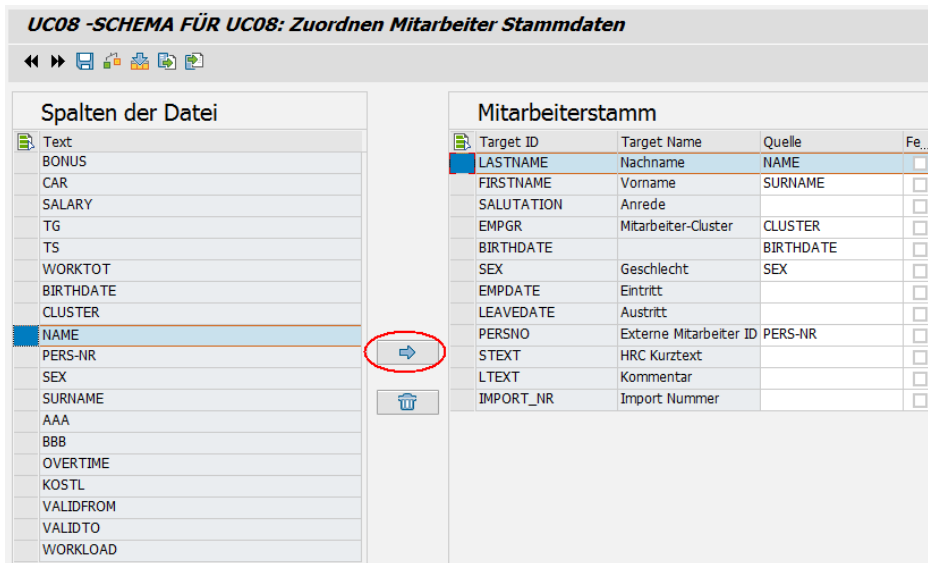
UC08 -SCHEMA FÜR UC08: Zuordnen Mitarbeiter Stammdaten

Spalten der Datei

| Text |
|---|
| BONUS |
| CAR |
| SALARY |
| TG |
| TS |
| WORKTOT |
| BIRTHDATE |
| CLUSTER |
| NAME |
| PERS-NR |
| SEX |
| SURNAME |
| AAA |
| BBB |
| OVERTIME |
| KOSTL |
| VALIDFROM |
| VALIDTO |
| WORKLOAD |

Mitarbeiterstamm

| Target ID | Target Name | Quelle | Fe... |
|---|---|---|---|
| LASTNAME | Nachname | NAME | |
| FIRSTNAME | Vorname | SURNAME | |
| SALUTATION | Anrede | | |
| EMPGR | Mitarbeiter-Cluster | CLUSTER | |
| BIRTHDATE | | BIRTHDATE | |
| SEX | Geschlecht | SEX | |
| EMPDATE | Eintritt | | |
| LEAVEDATE | Austritt | | |
| PERSNO | Externe Mitarbeiter ID | PERS-NR | |
| STEXT | HRC Kurztext | | |
| LTEXT | Kommentar | | |
| IMPORT_NR | Import Nummer | | |